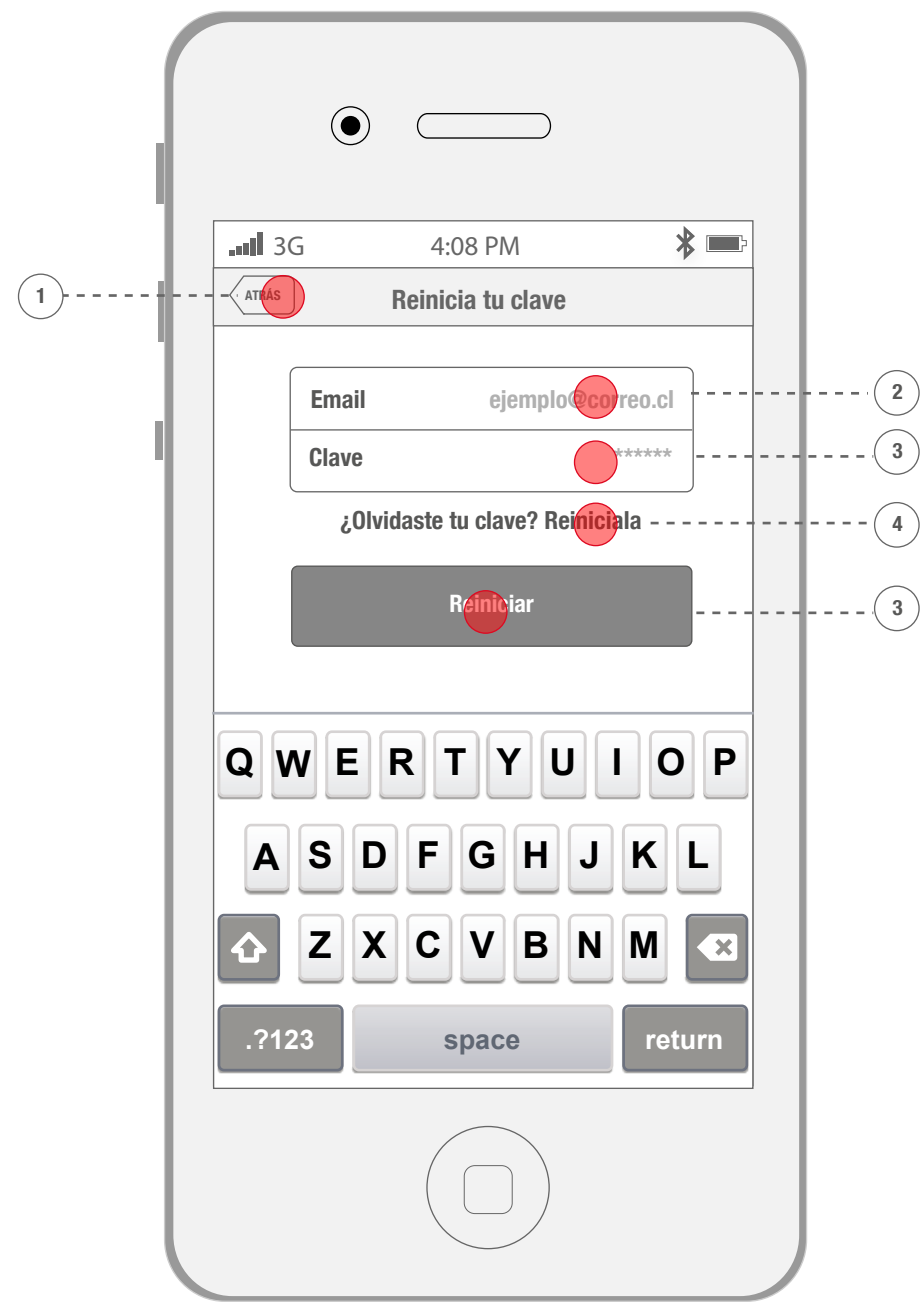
3G 4:08 PM

1

ATRÁS

Reinicia tu clave

Email ejemplo@correo.cl

2

Clave ******

3

¿Olvidaste tu clave? Reiniciala

4

Reiniciar

3

Q W E R T Y U I O P
A S D F G H J K L
Z X C V B N M
.?123 space return